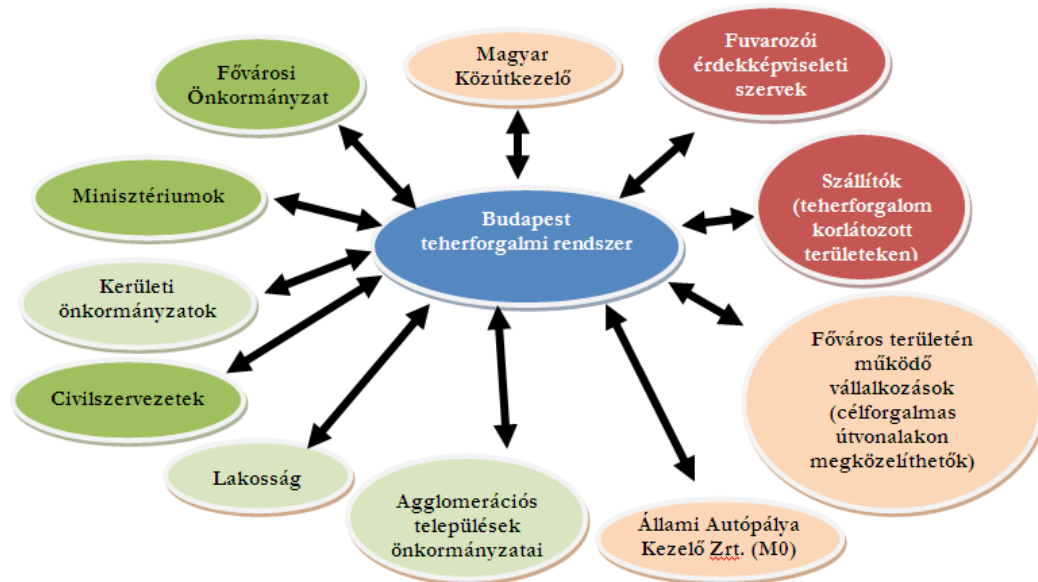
Budapest teherforgalmi rendszer

Magyar Közútkezelő

Fuvarozói érdekképviseleti szervek

Szállítók (teherforgalom korlátozott területeken)

Főváros területén működő vállalkozások (célforgalmas útvonalakon megközelíthetők)

Állami Autópálya Kezelő Zrt. (M0)

Agglomerációs települések önkormányzatai

Lakosság

Civilszervezetek

Kerületi önkormányzatok

Minisztériumok

Fővárosi Önkormányzat